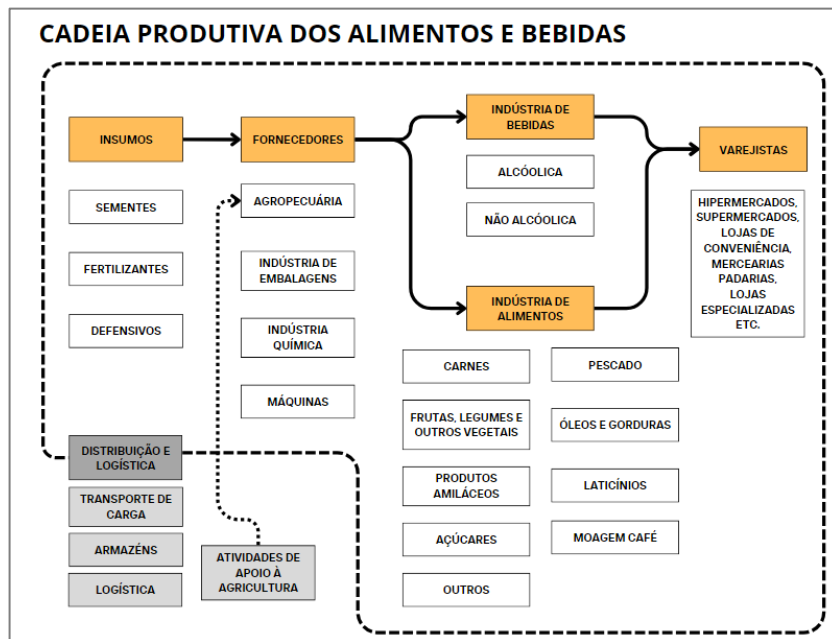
CADEIA PRODUTIVA DOS ALIMENTOS E BEBIDAS

INSUMOS

SEMENTES

FERTILIZANTES

DEFENSIVOS

FORNECEDORES

AGROPECUÁRIA

INDÚSTRIA DE EMBALAGENS

INDÚSTRIA QUÍMICA

MÁQUINAS

INDÚSTRIA DE BEBIDAS

ALCÓOLICA

NÃO ALCÓOLICA

INDÚSTRIA DE ALIMENTOS

CARNES

PESCADO

FRUTAS, LEGUMES E OUTROS VEGETAIS

ÓLEOS E GORDURAS

PRODUTOS AMILÁCEOS

LATICÍNIOS

AÇÚCARES

MOAGEM CAFÉ

OUTROS

VAREJISTAS

HIPERMERCADOS, SUPERMERCADOS, LOJAS DE CONVENIÊNCIA, MERCEARIAS PADARIAS, LOJAS ESPECIALIZADAS ETC.

DISTRIBUIÇÃO E LOGÍSTICA

TRANSPORTE DE CARGA

ARMAZÉNS

LOGÍSTICA

ATIVIDADES DE APOIO À AGRICULTURA